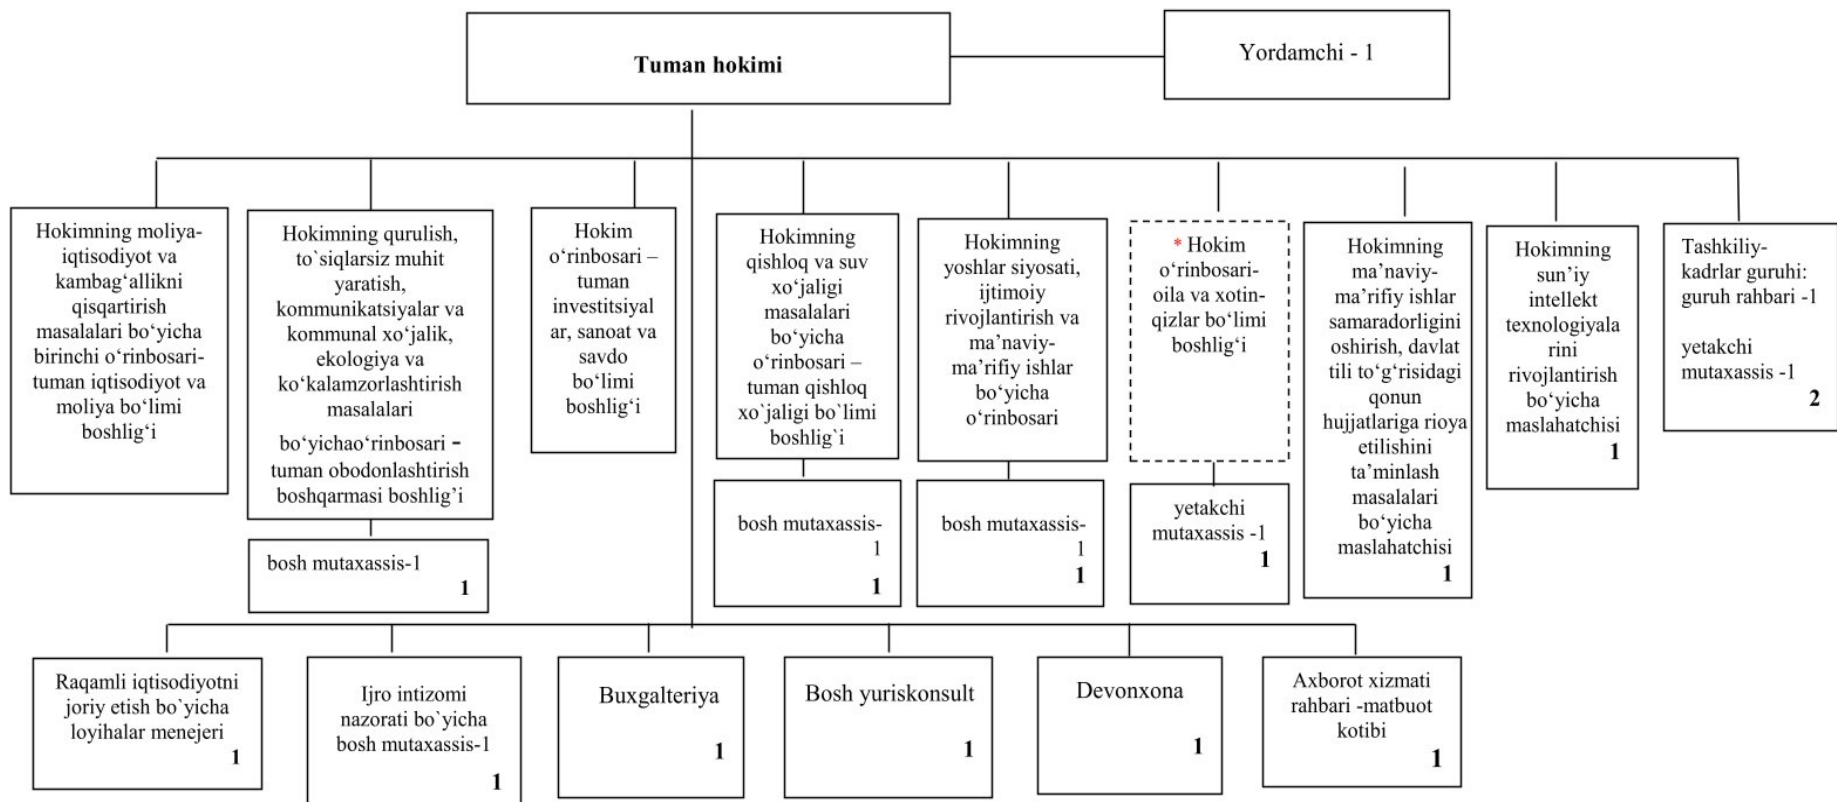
Tuman hokimi

Yordamchi - 1

Hokimning moliya-iqtisodiyot va kambag‘allikni qisqartirish masalalari bo‘yicha birinchi o‘rinbosari-tuman iqtisodiyot va moliya bo‘limi boshlig‘i

Hokimning qurulish, to`siqlarsiz muhit yaratish, kommunikatsiyalar va kommunal xo‘jalik, ekologiya va ko‘kalamzorlashtirish masalalari bo‘yichao‘rinbosari - tuman obodonlashtirish boshqarmasi boshlig‘i

bosh mutaxassis-1
1

Hokim o‘rinbosari – tuman investitsiyalar, sanoat va savdo bo‘limi boshlig‘i

Hokimning qishloq va suv xo‘jaligi masalalari bo‘yicha o‘rinbosari – tuman qishloq xo`jaligi bo‘limi boshlig‘i

bosh mutaxassis-1
1

Hokimning yoshlar siyosati, ijtimoiy rivojlantirish va ma’naviy-ma’rifiy ishlar bo‘yicha o‘rinbosari

bosh mutaxassis-1
1

* Hokim o‘rinbosari-oila va xotin-qizlar bo‘limi boshlig‘i

yetakchi mutaxassis -1
1

Hokimning ma’naviy-ma’rifiy ishlar samaradorligini oshirish, davlat tili to‘g‘risidagi qonun hujjatlariga rioya etilishini ta’minlash masalalari bo‘yicha maslahatchisi
1

Hokimning sun’iy intellekt texnologiyalarini rivojlantirish bo‘yicha maslahatchisi
1

Tashkiliy-kadrlar guruhi: guruh rahbari -1

yetakchi mutaxassis -1
2

Raqamli iqtisodiyotni joriy etish bo`yicha loyihalar menejeri
1

Ijro intizomi nazorati bo`yicha bosh mutaxassis-1
1

Buxgalteriya
1

Bosh yuriskonsult
1

Devonxona
1

Axborot xizmati rahbari -matbuot kotibi
1